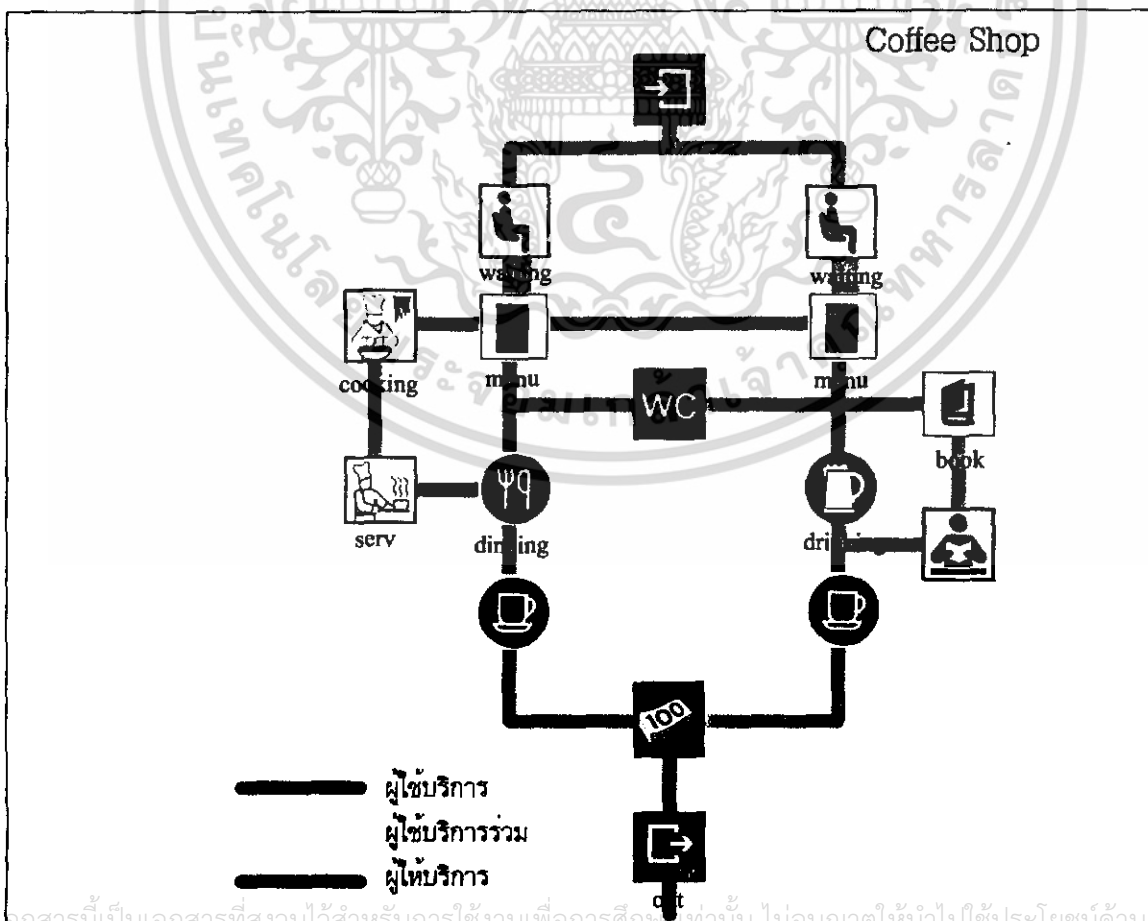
Coffee Shop

waiting

waiting

cooking

menu

menu

WC

book

serv

dining

drinking

100

ผู้ใช้บริการ

ผู้ใช้บริการร่วม

ผู้ให้บริการ

out

เอกสารนี้เป็นเอกสารที่สงวนไว้สำหรับการใช้งานเพื่อการศึกษาเท่านั้น ไม่อนุญาตให้นำไปใช้ประโยชน์ด้าน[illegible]